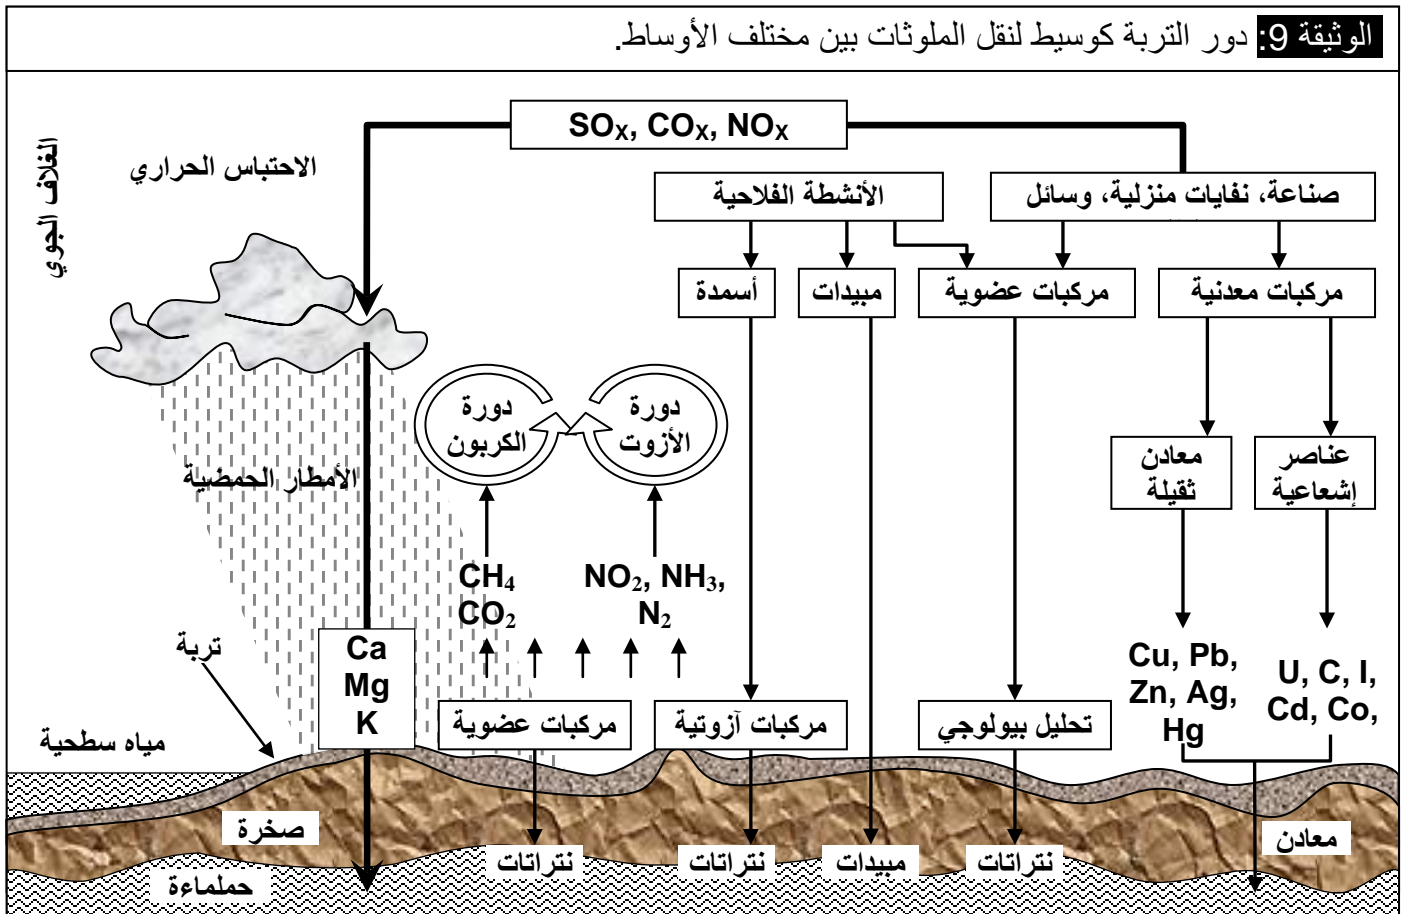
الوثيقة 9: دور التربة كوسيط لنقل الملوثات بين مختلف الأوساط.

$SO_X$, $CO_X$, $NO_X$

الغلاف الجوي

الاحتباس الحراري

الأنشطة الفلاحية

صناعة، نفايات منزلية، وسائل

أسمدة

مبيدات

مركبات عضوية

مركبات معدنية

دورة الكربون

دورة الأزوت

الأمطار الحمضية

معادن ثقيلة

عناصر إشعاعية

$CH_4$
$CO_2$

$NO_2$, $NH_3$,
$N_2$

تربة

Ca
Mg
K

Cu, Pb,
Zn, Ag,
Hg

U, C, I,
Cd, Co,

مياه سطحية

مركبات عضوية

مركبات آزوتية

تحليل بيولوجي

صخرة

معادن

نترات

نترات

مبيدات

نترات

حملماءة